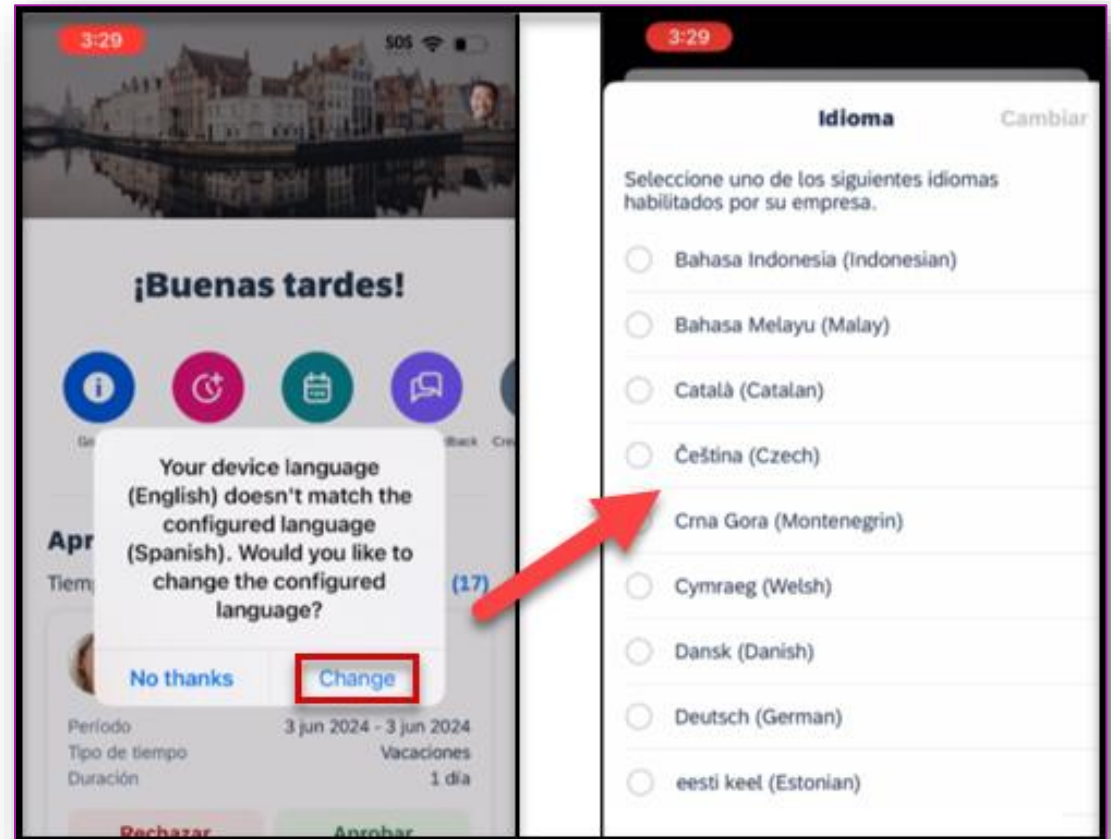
3:29

SOS

¡Buenas tardes!

Gr

back

Cre

Apr

Tiem

(17)

Your device language (English) doesn't match the configured language (Spanish). Would you like to change the configured language?

No thanks

Change

Período
3 jun 2024 - 3 jun 2024

Tipo de tiempo
Vacaciones

Duración
1 día

Rechazar

Aprobar

3:29

Idioma

Cambiar

Seleccione uno de los siguientes idiomas habilitados por su empresa.

Bahasa Indonesia (Indonesian)

Bahasa Melayu (Malay)

Català (Catalan)

Čeština (Czech)

Crna Gora (Montenegrin)

Cymraeg (Welsh)

Dansk (Danish)

Deutsch (German)

eesti keel (Estonian)